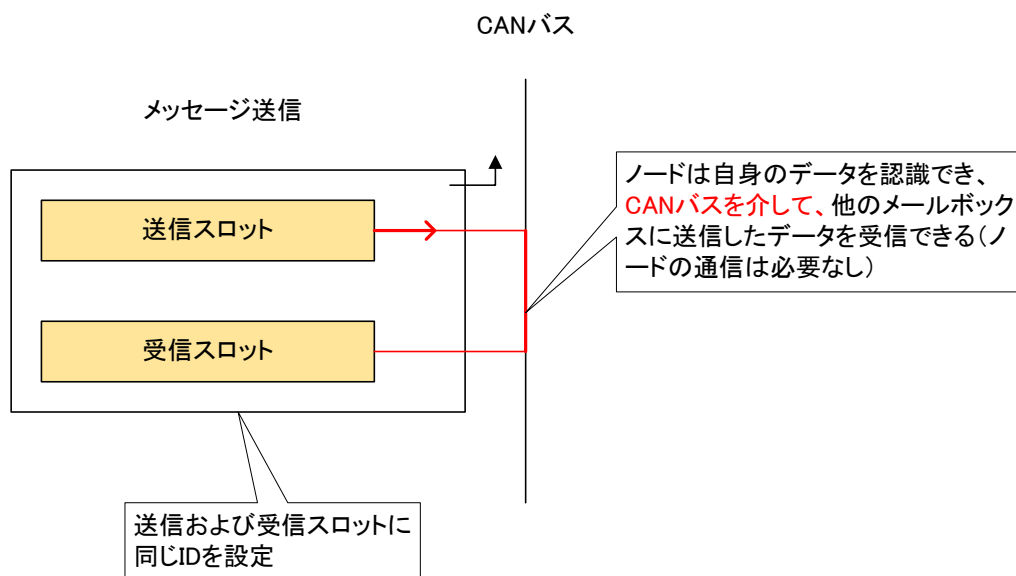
CANバス

メッセージ送信

送信スロット

受信スロット

ノードは自身のデータを認識でき、CANバスを介して、他のメールボックスに送信したデータを受信できる(ノードの通信は必要なし)

送信および受信スロットに同じIDを設定